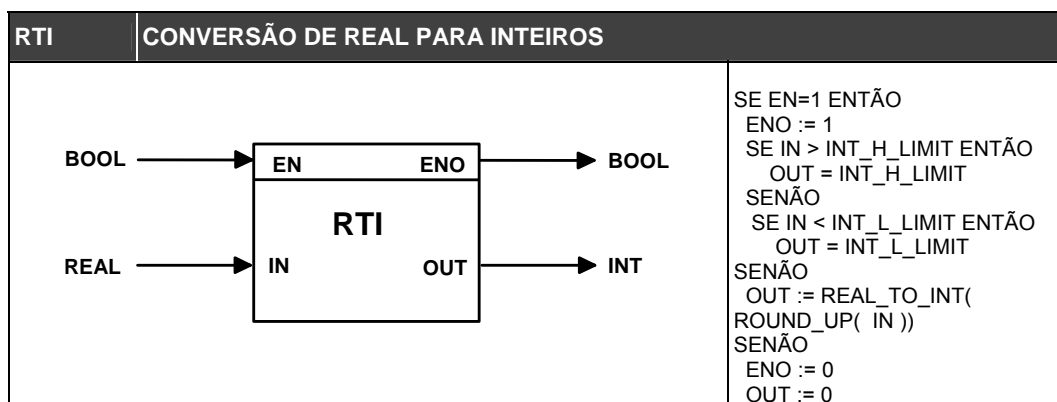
| RTI | CONVERSÃO DE REAL PARA INTEIROS |
|---|---|

BOOL EN ENO BOOL
RTI
REAL IN OUT INT

SE EN=1 ENTÃO
ENO := 1
SE IN > INT_H_LIMIT ENTÃO
OUT = INT_H_LIMIT
SENÃO
SE IN < INT_L_LIMIT ENTÃO
OUT = INT_L_LIMIT
SENÃO
OUT := REAL_TO_INT( ROUND_UP( IN ))
SENÃO
ENO := 0
OUT := 0